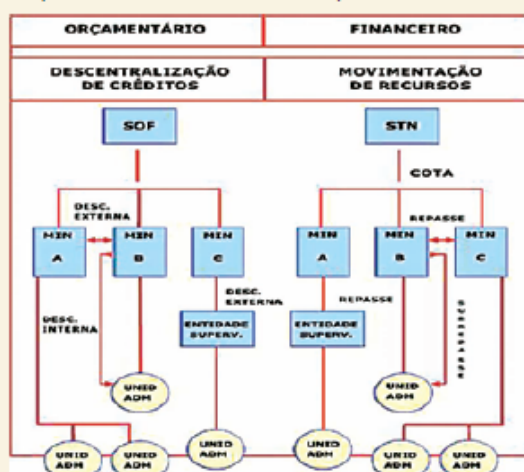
ORÇAMENTÁRIO

FINANCEIRO

DESCENTRALIZAÇÃO DE CRÉDITOS

MOVIMENTAÇÃO DE RECURSOS

SOF

STN

COTA

DESC. EXTERNA

REPASSE

MIN A

MIN B

MIN C

MIN A

MIN B

MIN C

DESC. EXTERNA

REPASSE

DESC. INTERNA

ENTIDADE SUPERV.

ENTIDADE SUPERV.

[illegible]

UNID ADM

UNID ADM

UNID ADM

UNID ADM

UNID ADM

UNID ADM

UNID ADM

UNID ADM